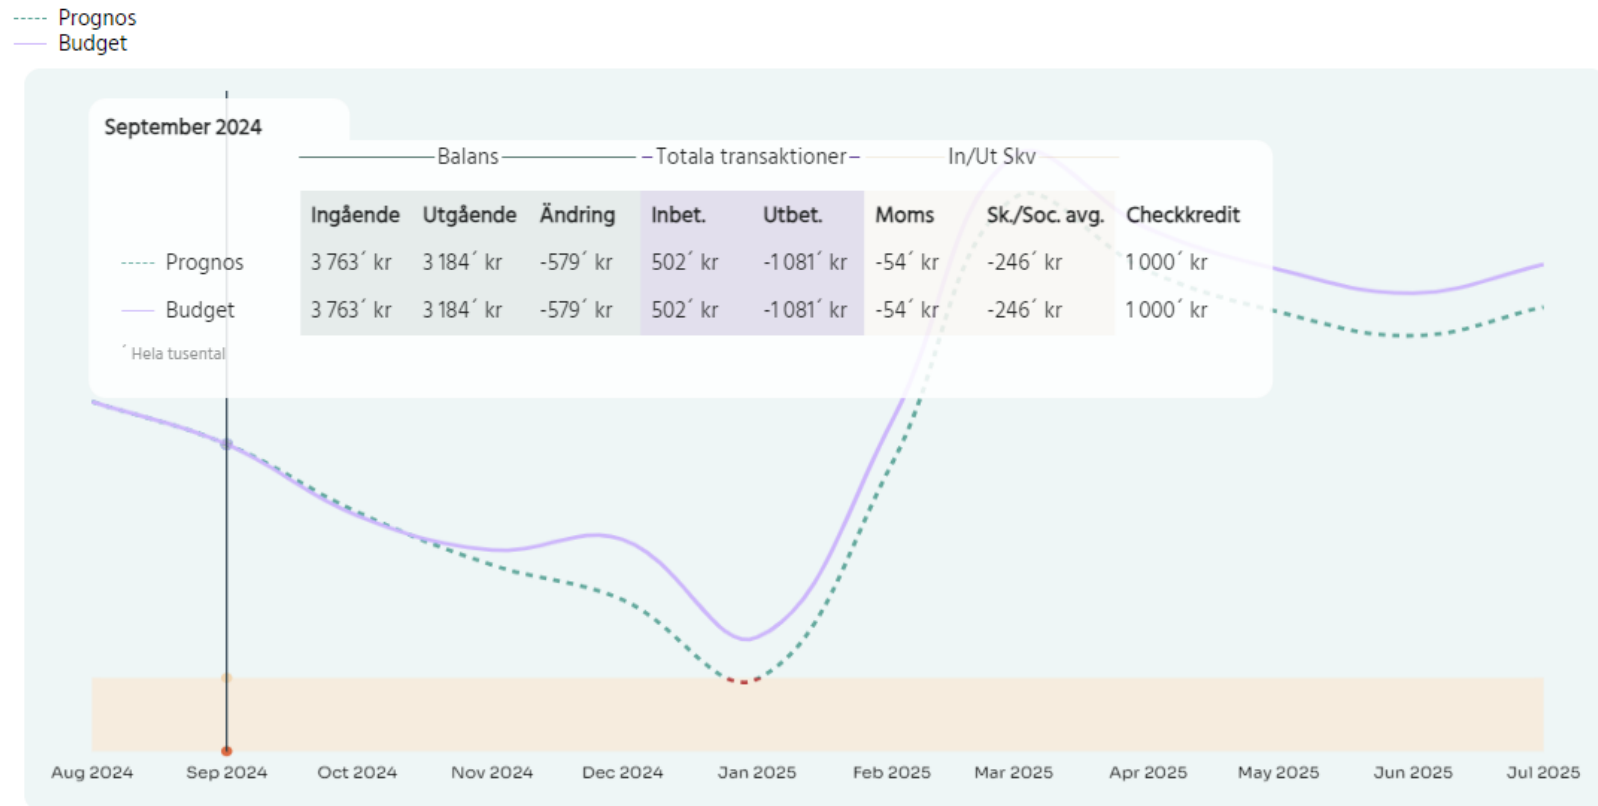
Prognos
Budget

September 2024

Balans — Totala transaktioner — In/Ut Skv

| | Ingående | Utgående | Ändring | Inbet. | Utbet. | Moms | Sk./Soc. avg. | Checkkredit |
|---|---|---|---|---|---|---|---|---|
| Prognos | 3 763´ kr | 3 184´ kr | -579´ kr | 502´ kr | -1 081´ kr | -54´ kr | -246´ kr | 1 000´ kr |
| Budget | 3 763´ kr | 3 184´ kr | -579´ kr | 502´ kr | -1 081´ kr | -54´ kr | -246´ kr | 1 000´ kr |

´ Hela tusental

Aug 2024 Sep 2024 Oct 2024 Nov 2024 Dec 2024 Jan 2025 Feb 2025 Mar 2025 Apr 2025 May 2025 Jun 2025 Jul 2025